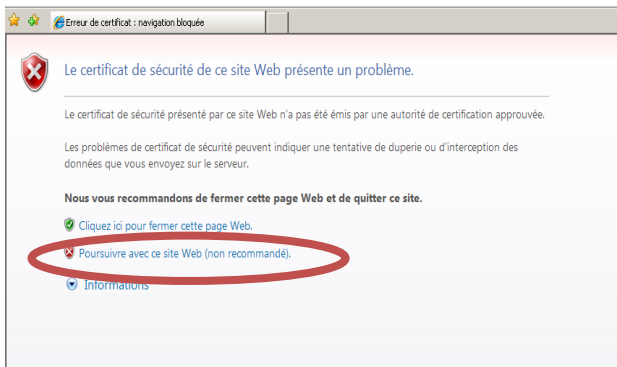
Erreur de certificat : navigation bloquée

Le certificat de sécurité de ce site Web présente un problème.

Le certificat de sécurité présenté par ce site Web n'a pas été émis par une autorité de certification approuvée.

Les problèmes de certificat de sécurité peuvent indiquer une tentative de duperie ou d'interception des données que vous envoyez sur le serveur.

Nous vous recommandons de fermer cette page Web et de quitter ce site.

Cliquez ici pour fermer cette page Web.

Poursuivre avec ce site Web (non recommandé).

Informations